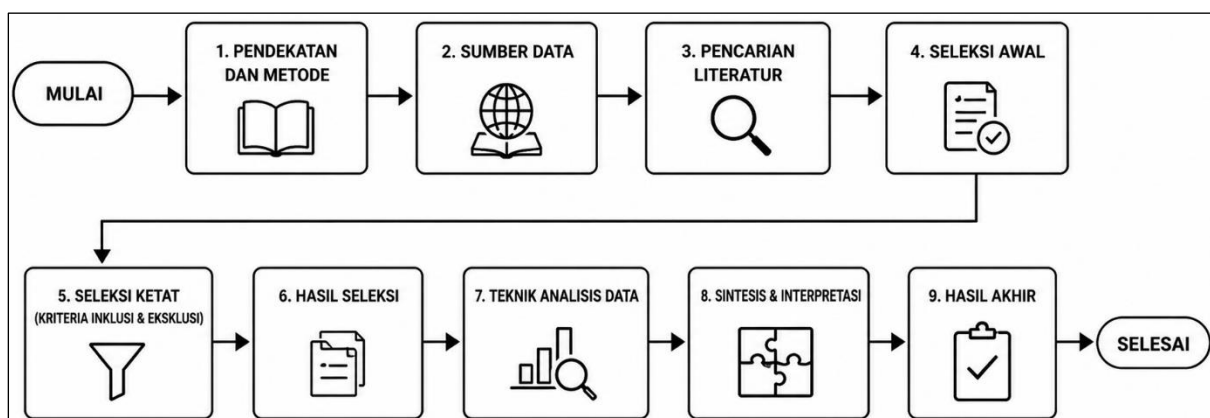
MULAI

1. PENDEKATAN DAN METODE

2. SUMBER DATA

3. PENCARIAN LITERATUR

4. SELEKSI AWAL

5. SELEKSI KETAT (KRITERIA INKLUSI & EKSKLUSI)

6. HASIL SELEKSI

7. TEKNIK ANALISIS DATA

8. SINTESIS & INTERPRETASI

9. HASIL AKHIR

SELESAI